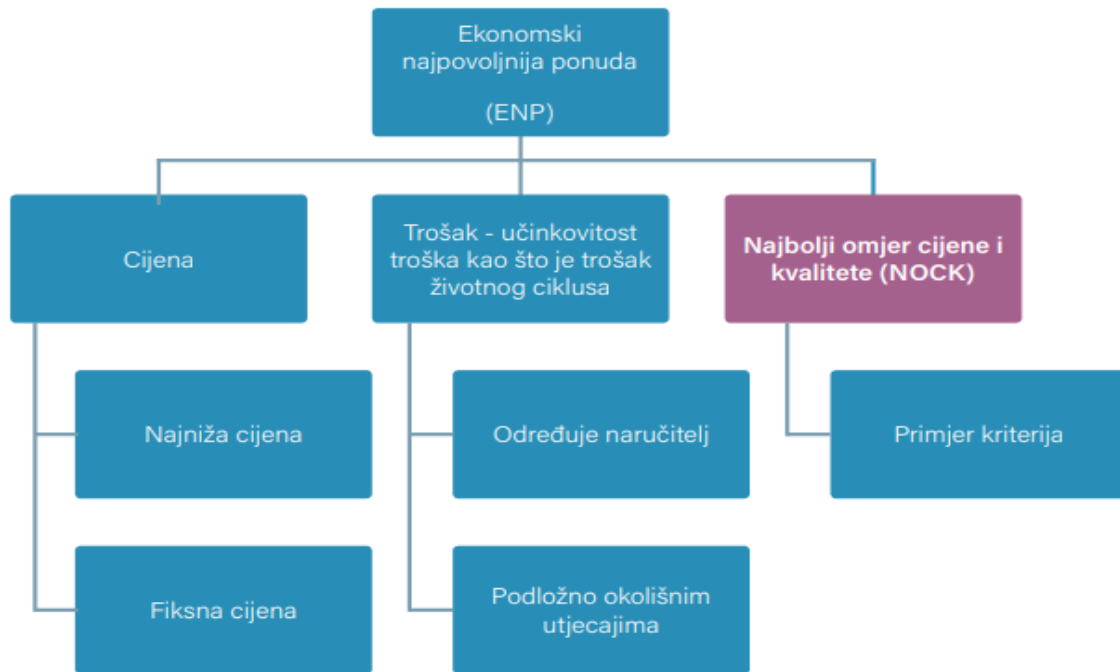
Ekonomski najpovoljnija ponuda

(ENP)

Cijena

Trošak - učinkovitost troška kao što je trošak životnog ciklusa

Najbolji omjer cijene i kvalitete (NOCK)

Najniža cijena

Fiksna cijena

Određuje naručitelj

Podložno okolišnim utjecajima

Primjer kriterija